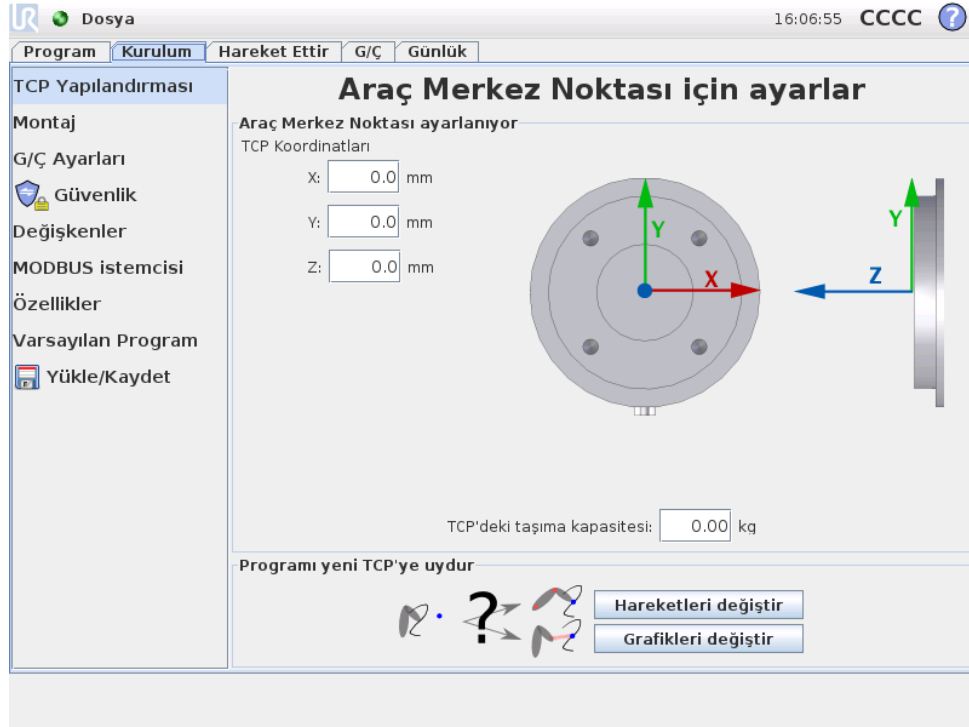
Dosya

16:06:55 CCCC ?

Program | Kurulum | Hareket Ettir | G/Ç | Günlük

TCP Yapılandırması
Montaj
G/Ç Ayarları
Güvenlik
Değişkenler
MODBUS istemcisi
Özellikler
Varsayılan Program
Yükle/Kaydet

Araç Merkez Noktası için ayarlar

Araç Merkez Noktası ayarlanıyor
TCP Koordinatları
X: 0.0 mm
Y: 0.0 mm
Z: 0.0 mm

Y
X
Y
Z

TCP'deki taşıma kapasitesi: 0.00 kg

Programı yeni TCP'ye uydur

?

Hareketleri değiştir
Grafikleri değiştir